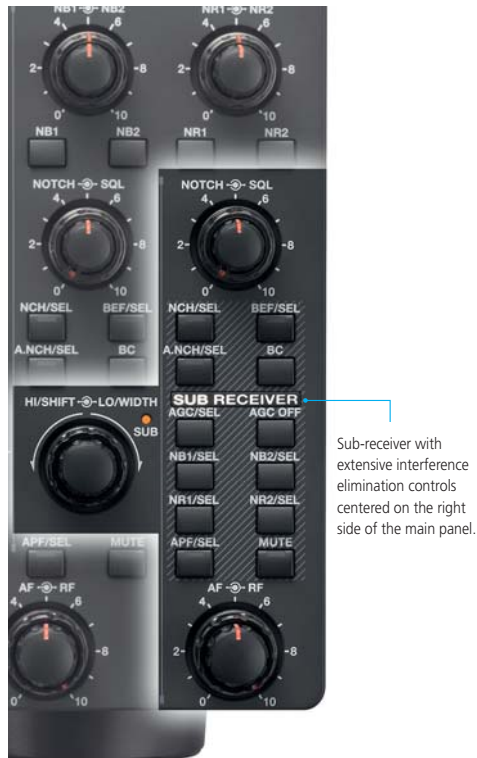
NB1 NB2
4 6
2 8
0 10
NR1 NR2
4 6
2 8
0 10
NB1
NB2
NR1
NR2
NOTCH SQL
4 6
2 8
0 10
NOTCH SQL
4 6
2 8
0 10
NCH/SEL
BEF/SEL
NCH/SEL
BEF/SEL
A.NCH/SEL
BC
A.NCH/SEL
BC
SUB RECEIVER
HI/SHIFT LO/WIDTH
SUB
AGC/SEL
AGC OFF
NB1/SEL
NB2/SEL
NR1/SEL
NR2/SEL
APF/SEL
MUTE
APF/SEL
MUTE
AF RF
4 6
8
0 10
AF RF
4 6
2 8
0 10

Sub-receiver with extensive interference elimination controls centered on the right side of the main panel.